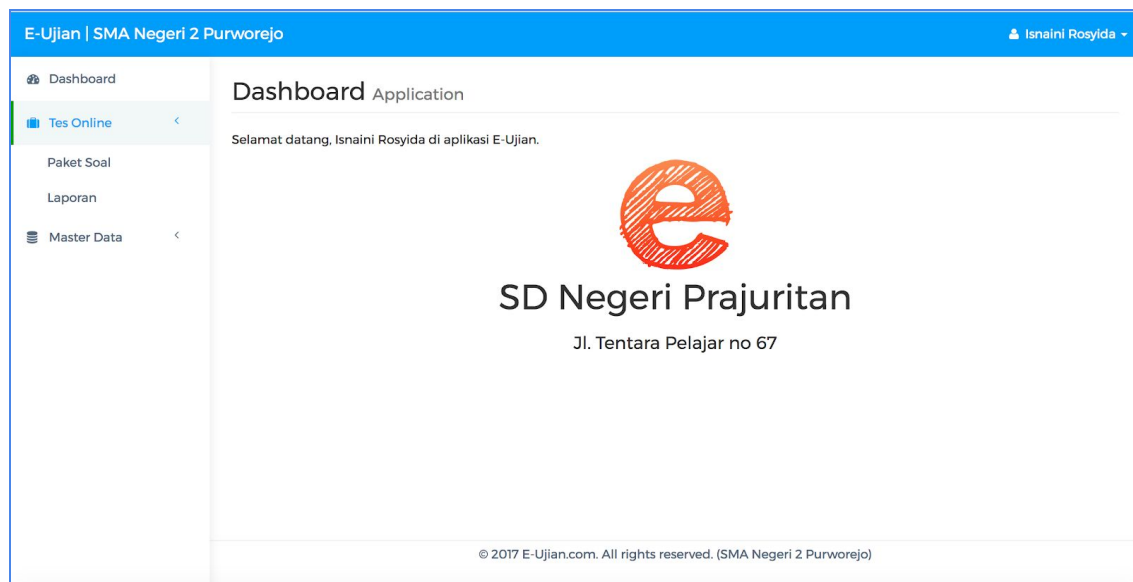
E-Ujian | SMA Negeri 2 Purworejo

Isnaini Rosyida

Dashboard

Tes Online

Paket Soal

Laporan

Master Data

Dashboard Application

Selamat datang, Isnaini Rosyida di aplikasi E-Ujian.

e

SD Negeri Prajuritan

Jl. Tentara Pelajar no 67

© 2017 E-Ujian.com. All rights reserved. (SMA Negeri 2 Purworejo)